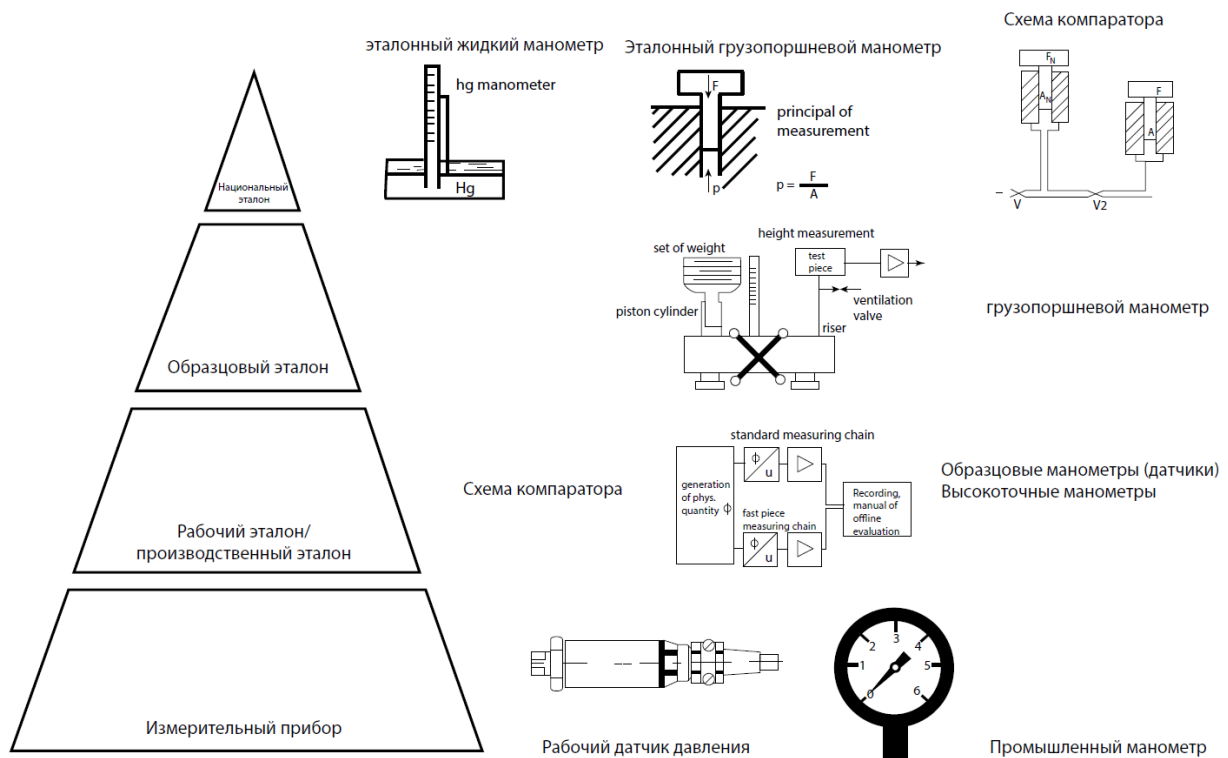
Национальный эталон

Образцовый эталон

Рабочий эталон/
производственный эталон

Измерительный прибор

эталонный жидкий манометр

hg manometer

Hg

Эталонный грузопоршневой манометр

F

principal of measurement

p

$p = \frac{F}{A}$

Схема компаратора

$F_N$

$A_N$

F

A

V

V2

height measurement

set of weight

test piece

piston cylinder

ventilation valve

riser

грузопоршневой манометр

Схема компаратора

standard measuring chain

generation of phys. quantity $\Phi$

$\Phi$ u

fast piece measuring chain

$\Phi$ u

Recording, manual of offline evaluation

Образцовые манометры (датчики)
Высокоточные манометры

Рабочий датчик давления

0 1 2 3 4 5 6

Промышленный манометр